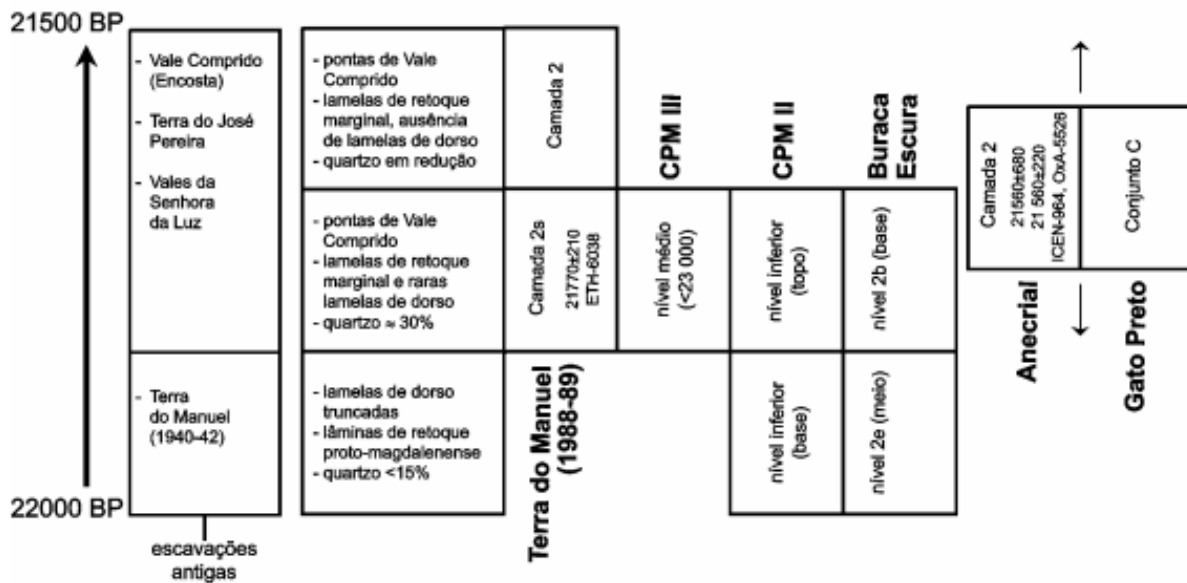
21500 BP

22000 BP

- Vale Comprido (Encosta)
- Terra do José Pereira
- Vales da Senhora da Luz

- Terra do Manuel (1940-42)

escavações antigas

- pontas de Vale Comprido
- lamelas de retoque marginal, ausência de lamelas de dorso
- quartzo em redução

- pontas de Vale Comprido
- lamelas de retoque marginal e raras lamelas de dorso
- quartzo ≈ 30%

- lamelas de dorso truncadas
- lâminas de retoque proto-magdalenense
- quartzo <15%

Camada 2

Camada 2s
21770±210
ETH-6038

Terra do Manuel (1988-89)

CPM III

nível médio (<23 000)

CPM II

nível inferior (topo)

nível inferior (base)

Buraca Escura

nível 2b (base)

nível 2e (meio)

Camada 2
21560±680
21 560±220
ICEN-964, OxA-5526

Anecrial

Conjunto C

Gato Preto